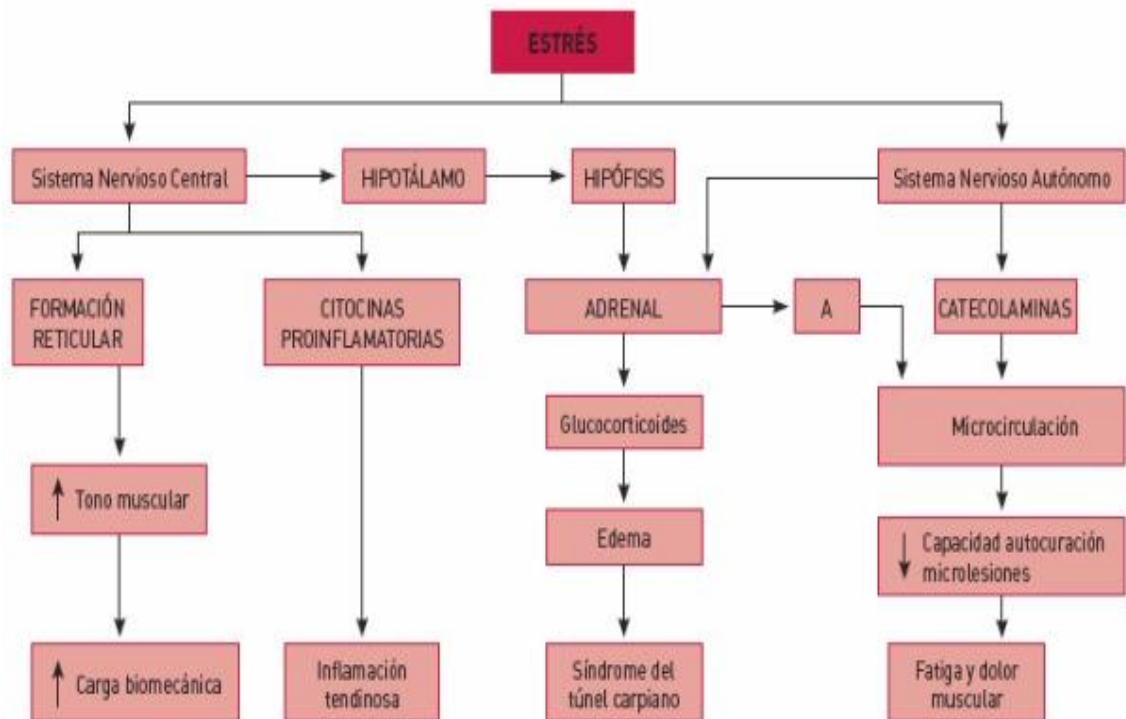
ESTRÉS

Sistema Nervioso Central

HIPOTÁLAMO

HIPÓFISIS

Sistema Nervioso Autónomo

FORMACIÓN RETICULAR

CITOCINAS PROINFLAMATORIAS

ADRENAL

A

CATECOLAMINAS

Glucocorticoides

Microcirculación

↑ Tono muscular

Edema

↓ Capacidad autocuración microlesiones

↑ Carga biomecánica

Inflamación tendinosa

Síndrome del túnel carpiano

Fatiga y dolor muscular